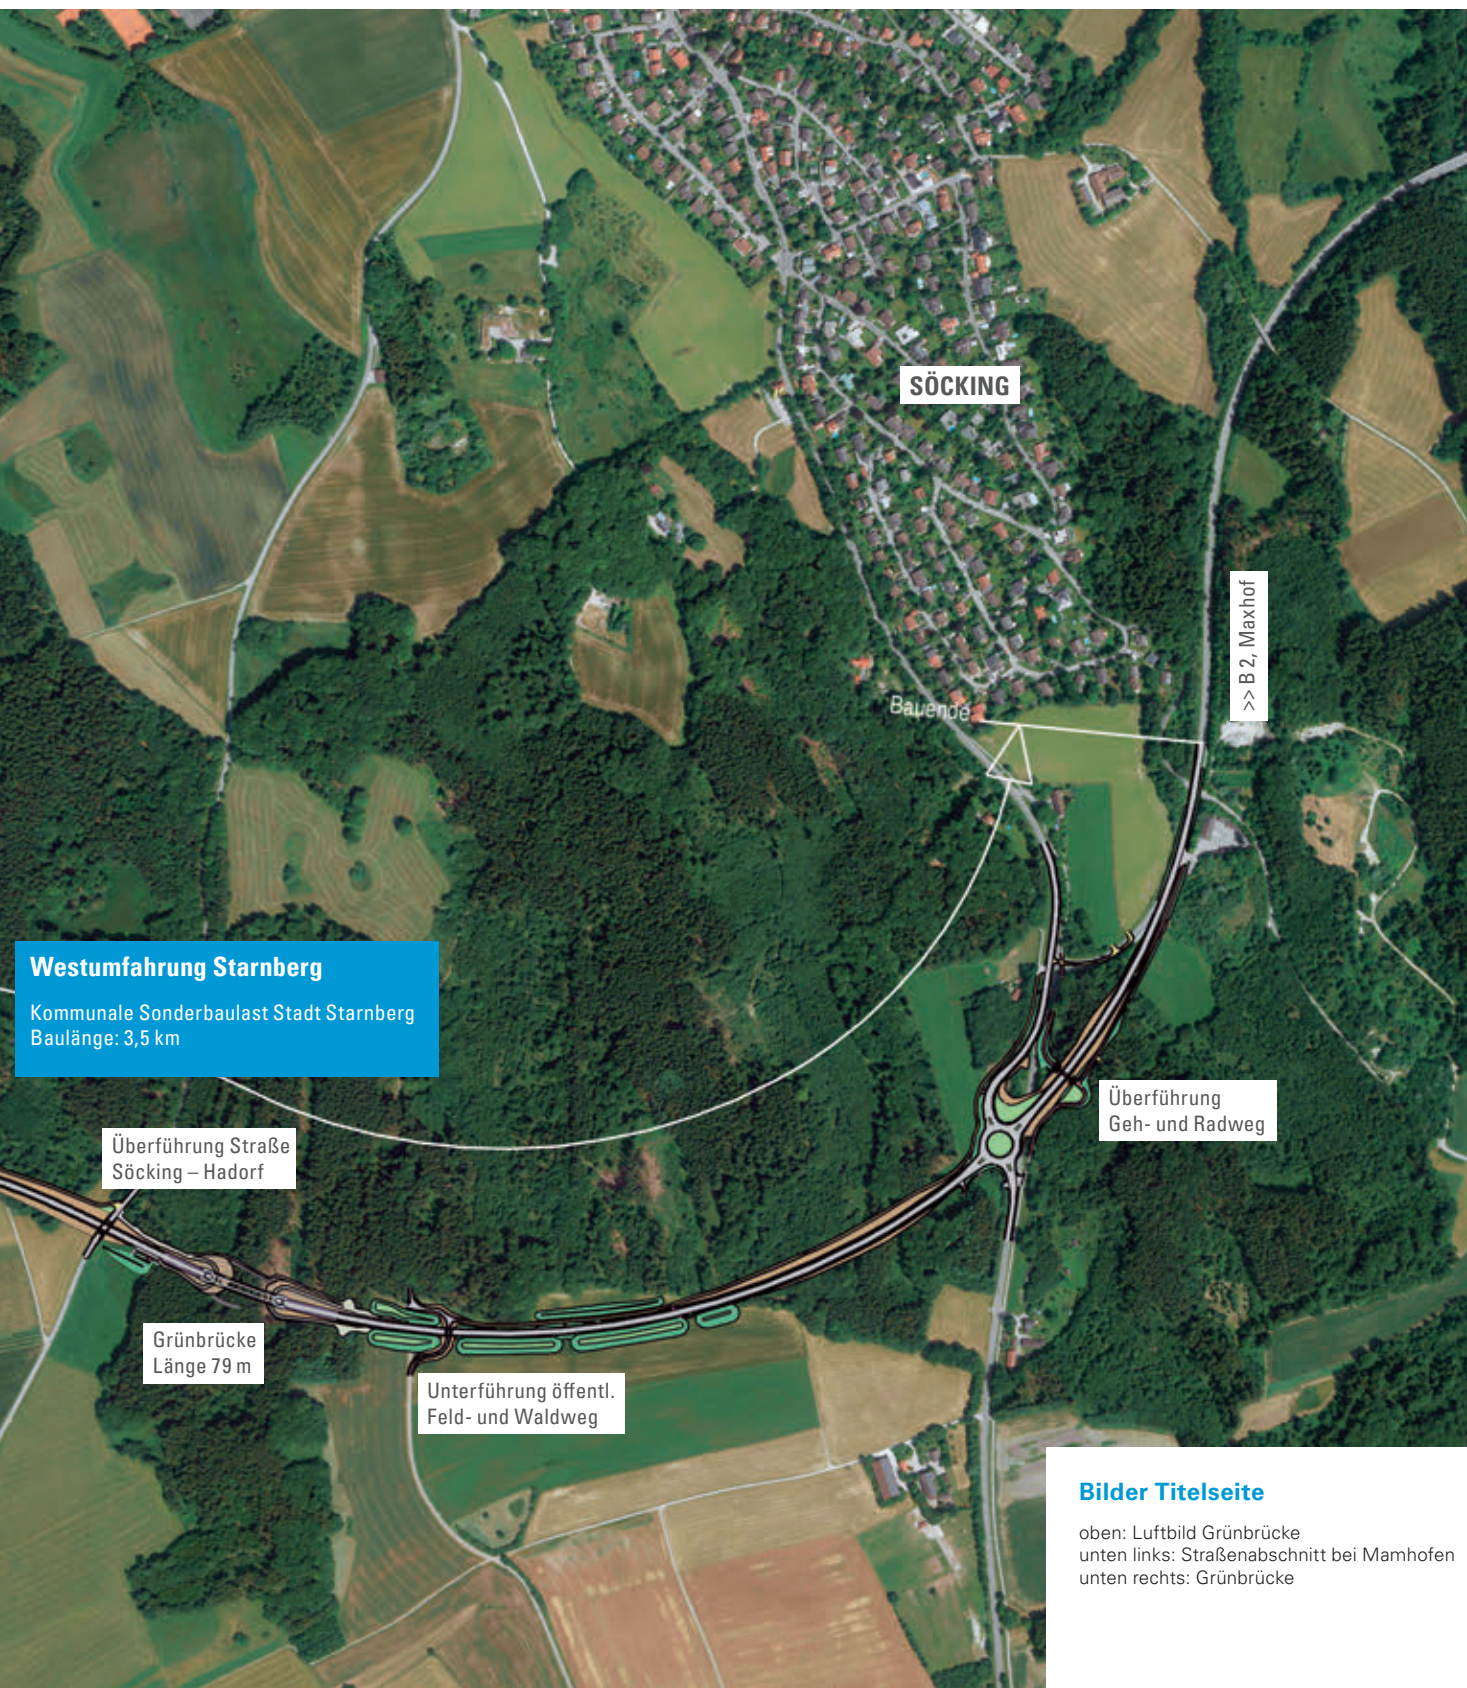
SÖCKING

>> B 2, Maxhof

Bauende

Westumfahrung Starnberg

Kommunale Sonderbaulast Stadt Starnberg
Baulänge: 3,5 km

Überführung Straße
Söcking – Hadorf

Überführung
Geh- und Radweg

Grünbrücke
Länge 79 m

Unterführung öffentl.
Feld- und Waldweg

Bilder Titelseite

oben: Luftbild Grünbrücke
unten links: Straßenabschnitt bei Mamhofen
unten rechts: Grünbrücke